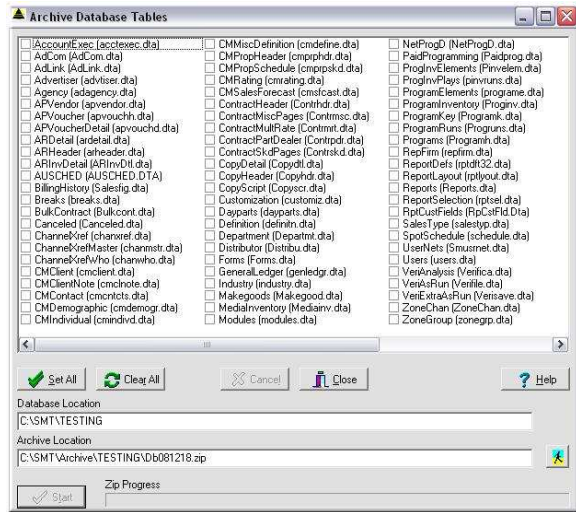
Archive Database Tables

AccountExec (acctexec.dta)
AdCom (AdCom.dta)
AdLink (AdLink.dta)
Advertiser (advtiser.dta)
Agency (adagency.dta)
APVendor (apvendor.dta)
APVoucher (apvouchh.dta)
APVoucherDetail (apvouchd.dta)
ARDetail (ardetail.dta)
ARHeader (arheader.dta)
ARInvDetail (ARInvDtl.dta)
AUSCHED (AUSCHED.DTA)
BillingHistory (Salesfig.dta)
Breaks (breaks.dta)
BulkContract (Bulkcont.dta)
Canceled (Canceled.dta)
ChannelXref (chanxref.dta)
ChannelXrefMaster (chanmstr.dta)
ChannelXrefWho (chanwho.dta)
CMClient (cmclient.dta)
CMClientNote (cmclnote.dta)
CMContact (cmcntcts.dta)
CMDemographic (cmdemogr.dta)
CMIndividual (cmindivd.dta)

CMMiscDefinition (cmdefine.dta)
CMPropHeader (cmprphdr.dta)
CMPropSchedule (cmprpskd.dta)
CMRating (cmrating.dta)
CMSalesForecast (cmsfcast.dta)
ContractHeader (Contrhdr.dta)
ContractMiscPages (Contrmsc.dta)
ContractMultRate (Contrmrt.dta)
ContractPartDealer (Contrpdr.dta)
ContractSkdPages (Contrskd.dta)
CopyDetail (Copydtl.dta)
CopyHeader (Copyhdr.dta)
CopyScript (Copyscr.dta)
Customization (customiz.dta)
Dayparts (dayparts.dta)
Definition (definitn.dta)
Department (Departmt.dta)
Distributor (Distribu.dta)
Forms (Forms.dta)
GeneralLedger (genledgr.dta)
Industry (industry.dta)
Makegoods (Makegood.dta)
MediaInventory (Mediainv.dta)
Modules (modules.dta)

NetProgD (NetProgD.dta)
PaidProgramming (Paidprog.dta)
ProgInvElements (Pinvelem.dta)
ProgInvPlays (pinvruns.dta)
ProgramElements (programe.dta)
ProgramInventory (Proginv.dta)
ProgramKey (Programk.dta)
ProgramRuns (Progruns.dta)
Programs (Programh.dta)
RepFirm (repfirm.dta)
ReportDefs (rptdft32.dta)
ReportLayout (rptlyout.dta)
Reports (Reports.dta)
ReportSelection (rptsel.dta)
RptCustFields (RpCstFld.Dta)
SalesType (salestyp.dta)
SpotSchedule (schedule.dta)
UserNets (Smusrnet.dta)
Users (users.dta)
VeriAnalysis (Verifica.dta)
VeriAsRun (Verifile.dta)
VeriExtraAsRun (Verisave.dta)
ZoneChan (ZoneChan.dta)
ZoneGroup (zonegrp.dta)

Set All
Clear All
Cancel
Close
Help

Database Location
C:\SMT\TESTING
Archive Location
C:\SMT\Archive\TESTING\Db081218.zip
Start
Zip Progress